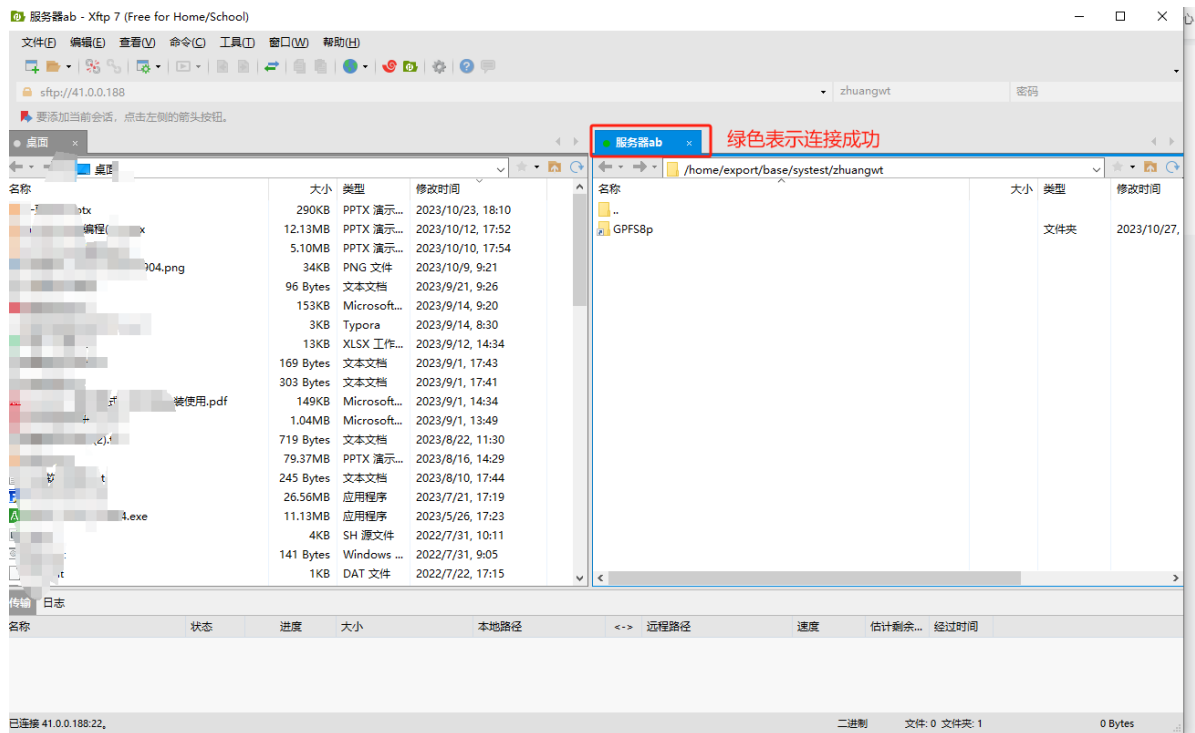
服务器ab - Xftp 7 (Free for Home/School)

文件(F) 编辑(E) 查看(V) 命令(C) 工具(T) 窗口(W) 帮助(H)

sftp://41.0.0.188
zhuangwt
密码

要添加当前会话，点击左侧的箭头按钮。

桌面
服务器ab
绿色表示连接成功

桌面
/home/export/base/systest/zhuangwt

| 名称 | 大小 | 类型 | 修改时间 |
|---|---|---|---|
| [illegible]ptx | 290KB | PPTX 演示... | 2023/10/23, 18:10 |
| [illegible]编程([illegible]x | 12.13MB | PPTX 演示... | 2023/10/12, 17:52 |
| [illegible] | 5.10MB | PPTX 演示... | 2023/10/10, 17:54 |
| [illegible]904.png | 34KB | PNG 文件 | 2023/10/9, 9:21 |
| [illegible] | 96 Bytes | 文本文档 | 2023/9/21, 9:26 |
| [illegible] | 153KB | Microsoft... | 2023/9/14, 9:20 |
| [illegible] | 3KB | Typora | 2023/9/14, 8:30 |
| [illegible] | 13KB | XLSX 工作... | 2023/9/12, 14:34 |
| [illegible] | 169 Bytes | 文本文档 | 2023/9/1, 17:43 |
| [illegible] | 303 Bytes | 文本文档 | 2023/9/1, 17:41 |
| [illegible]装使用.pdf | 149KB | Microsoft... | 2023/9/1, 14:34 |
| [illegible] | 1.04MB | Microsoft... | 2023/9/1, 13:49 |
| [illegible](2).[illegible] | 719 Bytes | 文本文档 | 2023/8/22, 11:30 |
| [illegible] | 79.37MB | PPTX 演示... | 2023/8/16, 14:29 |
| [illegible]t | 245 Bytes | 文本文档 | 2023/8/10, 17:44 |
| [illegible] | 26.56MB | 应用程序 | 2023/7/21, 17:19 |
| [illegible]4.exe | 11.13MB | 应用程序 | 2023/5/26, 17:23 |
| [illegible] | 4KB | SH 源文件 | 2022/7/31, 10:11 |
| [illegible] | 141 Bytes | Windows ... | 2022/7/31, 9:05 |
| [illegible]t | 1KB | DAT 文件 | 2022/7/22, 17:15 |

| 名称 | 大小 | 类型 | 修改时间 |
|---|---|---|---|
| .. | | | |
| GPFS8p | | 文件夹 | 2023/10/27, |

传输 日志

| 名称 | 状态 | 进度 | 大小 | 本地路径 | <-> | 远程路径 | 速度 | 估计剩余... | 经过时间 |
|---|---|---|---|---|---|---|---|---|---|

已连接 41.0.0.188:22。
二进制
文件: 0 文件夹: 1
0 Bytes